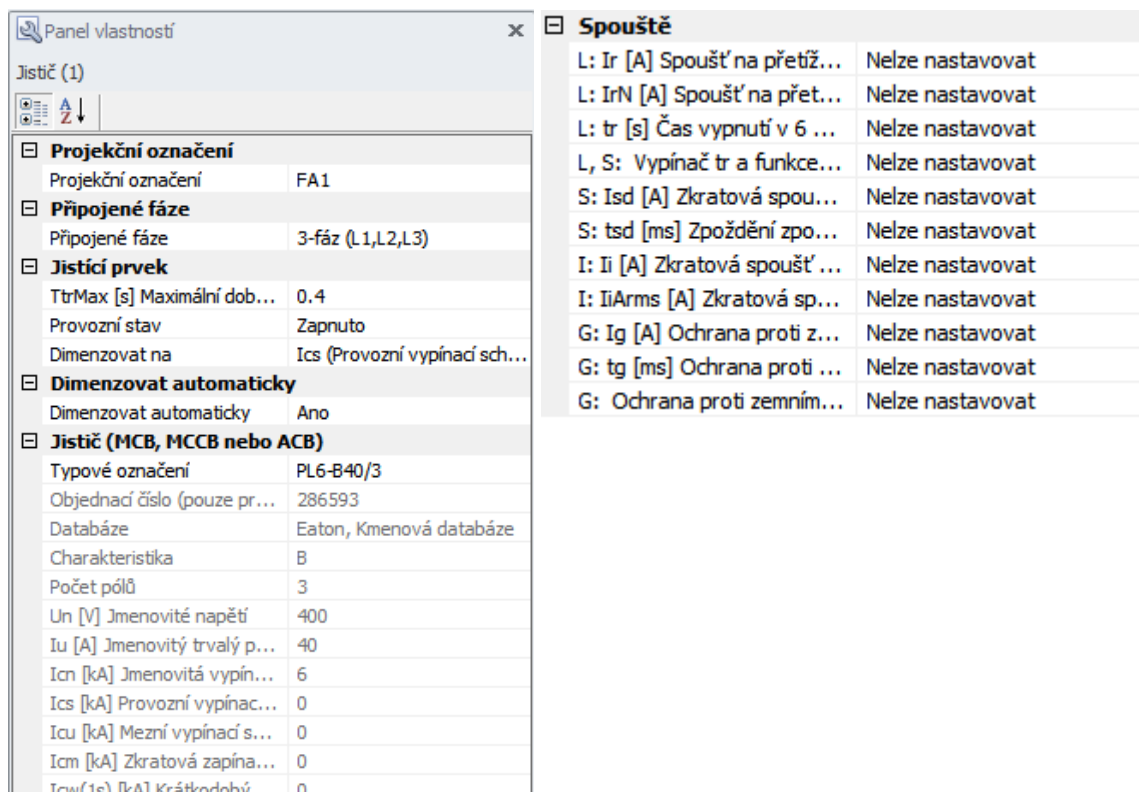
Panel vlastností ×

Jistič (1)

| ⊟ Projekční označení | |
|---|---|
| Projekční označení | FA1 |
| ⊟ Připojené fáze | |
| Připojené fáze | 3-fáz (L1,L2,L3) |
| ⊟ Jistící prvek | |
| TtrMax [s] Maximální dob... | 0.4 |
| Provozní stav | Zapnuto |
| Dimenzovat na | Ics (Provozní vypínací sch... |
| ⊟ Dimenzovat automaticky | |
| Dimenzovat automaticky | Ano |
| ⊟ Jistič (MCB, MCCB nebo ACB) | |
| Typové označení | PL6-B40/3 |
| Objednací číslo (pouze pr... | 286593 |
| Databáze | Eaton, Kmenová databáze |
| Charakteristika | B |
| Počet pólů | 3 |
| Un [V] Jmenovité napětí | 400 |
| Iu [A] Jmenovitý trvalý p... | 40 |
| Icn [kA] Jmenovitá vypín... | 6 |
| Ics [kA] Provozní vypínac... | 0 |
| Icu [kA] Mezní vypínací s... | 0 |
| Icm [kA] Zkratová zapína... | 0 |
| Icw(1s) [kA] Krátkodobý... | 0 |

| ⊟ Spouště | |
|---|---|
| L: Ir [A] Spoušť na přetíž... | Nelze nastavovat |
| L: IrN [A] Spoušť na přet... | Nelze nastavovat |
| L: tr [s] Čas vypnutí v 6 ... | Nelze nastavovat |
| L, S: Vypínač tr a funkce... | Nelze nastavovat |
| S: Isd [A] Zkratová spou... | Nelze nastavovat |
| S: tsd [ms] Zpoždění zpo... | Nelze nastavovat |
| I: Ii [A] Zkratová spoušť ... | Nelze nastavovat |
| I: IiArms [A] Zkratová sp... | Nelze nastavovat |
| G: Ig [A] Ochrana proti z... | Nelze nastavovat |
| G: tg [ms] Ochrana proti ... | Nelze nastavovat |
| G: Ochrana proti zemním... | Nelze nastavovat |